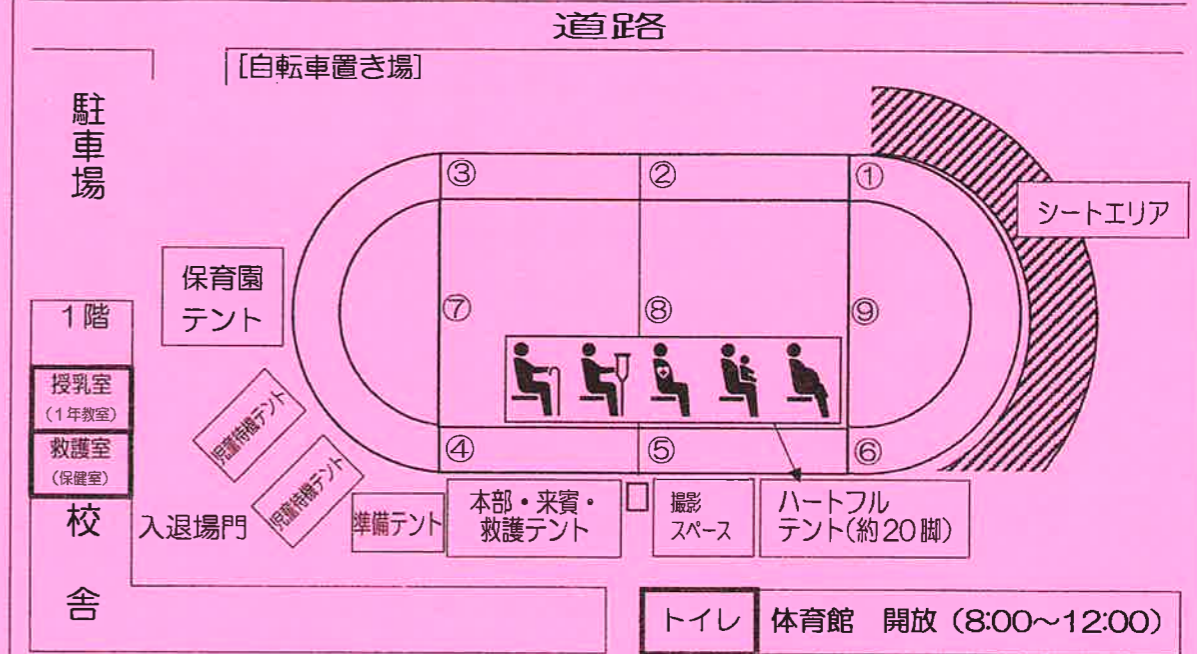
道路

[自転車置き場]

駐車場

③ ② ①

シートエリア

保育園テント

1階

⑦ ⑧ ⑨

授乳室
(1年教室)

救護室
(保健室)

児童待機テント

児童待機テント

④ ⑤ ⑥

校舎

入退場門

準備テント

本部・来賓・救護テント

撮影スペース

ハートフルテント(約20脚)

トイレ 体育館 開放 (8:00~12:00)